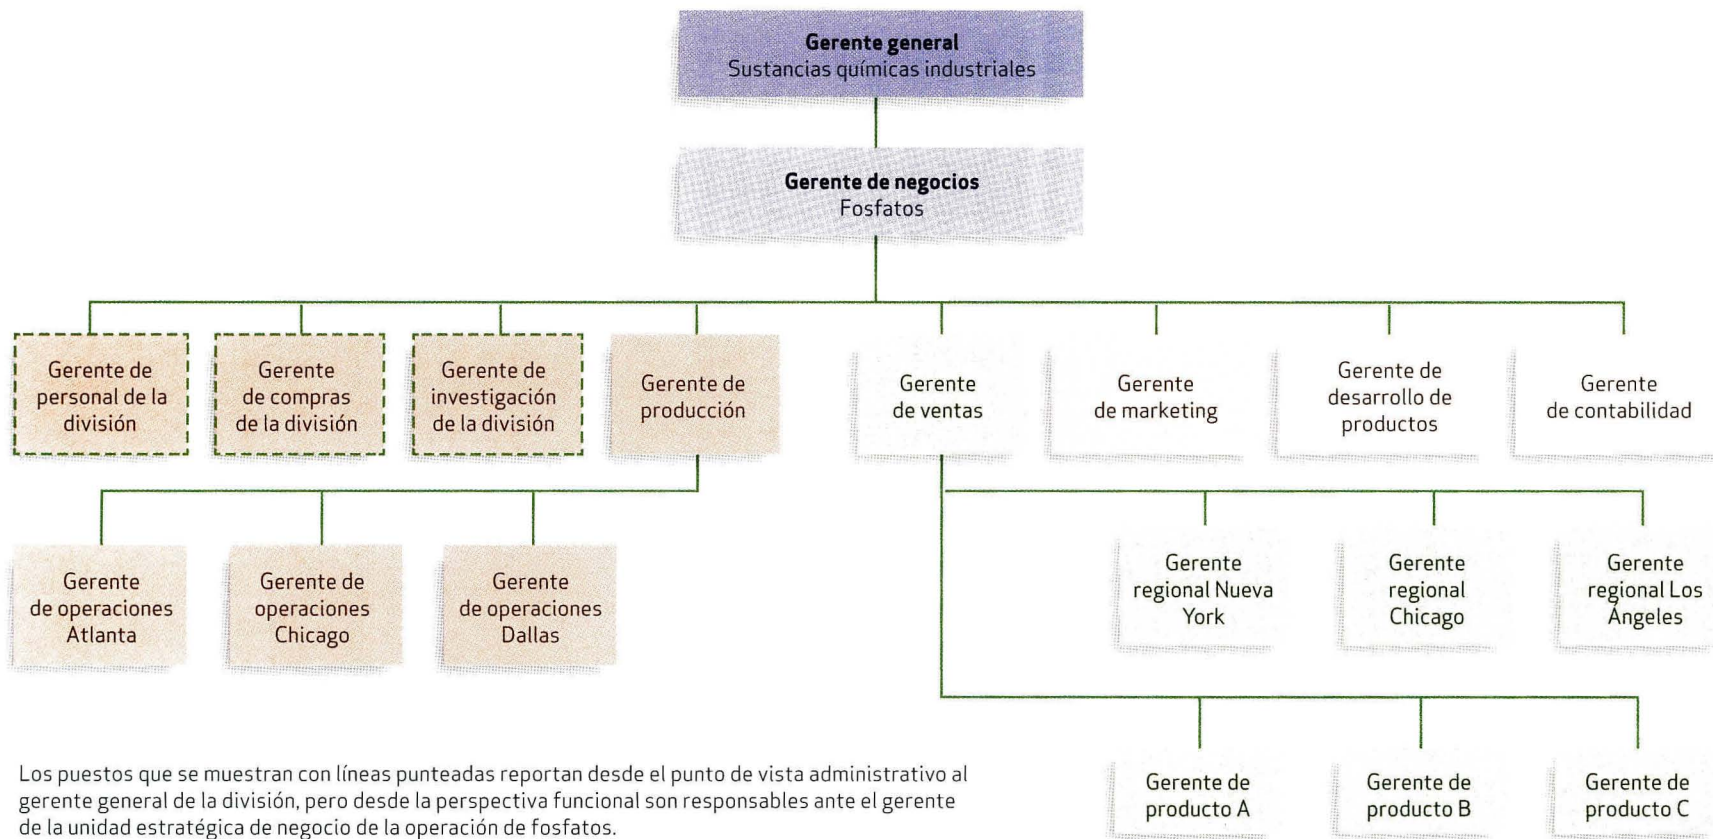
**Gerente general**
Sustancias químicas industriales

**Gerente de negocios**
Fosfatos

Gerente de personal de la división

Gerente de compras de la división

Gerente de investigación de la división

Gerente de producción

Gerente de ventas

Gerente de marketing

Gerente de desarrollo de productos

Gerente de contabilidad

Gerente de operaciones Atlanta

Gerente de operaciones Chicago

Gerente de operaciones Dallas

Gerente regional Nueva York

Gerente regional Chicago

Gerente regional Los Ángeles

Gerente de producto A

Gerente de producto B

Gerente de producto C

Los puestos que se muestran con líneas punteadas reportan desde el punto de vista administrativo al gerente general de la división, pero desde la perspectiva funcional son responsables ante el gerente de la unidad estratégica de negocio de la operación de fosfatos.